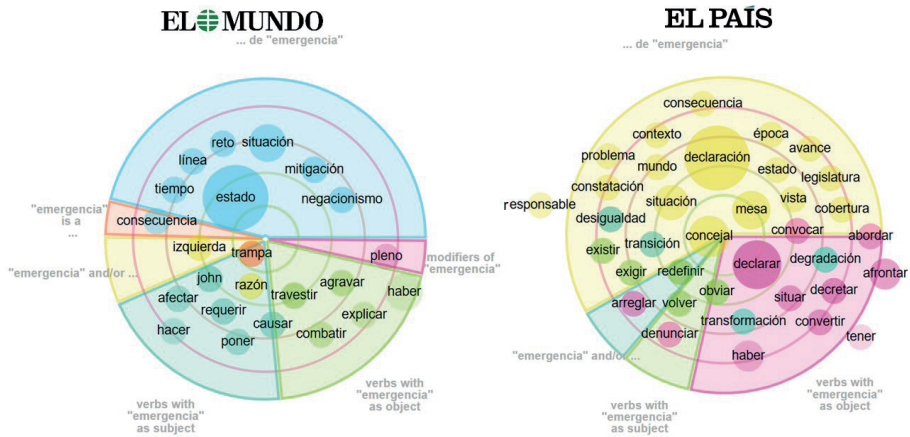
EL MUNDO

... de "emergencia"

reto
situación
línea
mitigación
tiempo
estado
negacionismo
"emergencia" is a ...
consecuencia
izquierda
trampa
pleno
modifiers of "emergencia"
"emergencia" and/or ...
john
razón
agravar
haber
afectar
travestir
requerir
explicar
hacer
causar
combatir
poner
verbs with "emergencia" as subject
verbs with "emergencia" as object

EL PAÍS

... de "emergencia"

consecuencia
contexto
época
avance
problema
declaración
mundo
estado
legislatura
constatación
vista
responsable
situación
mesa
cobertura
desigualdad
convocar
concejal
abordar
existir
transición
degradación
declarar
afrontar
exigir
redefinir
decretar
arreglar
volver
obviar
situar
transformación
convertir
denunciar
tener
haber
"emergencia" and/or ...
verbs with "emergencia" as subject
verbs with "emergencia" as object